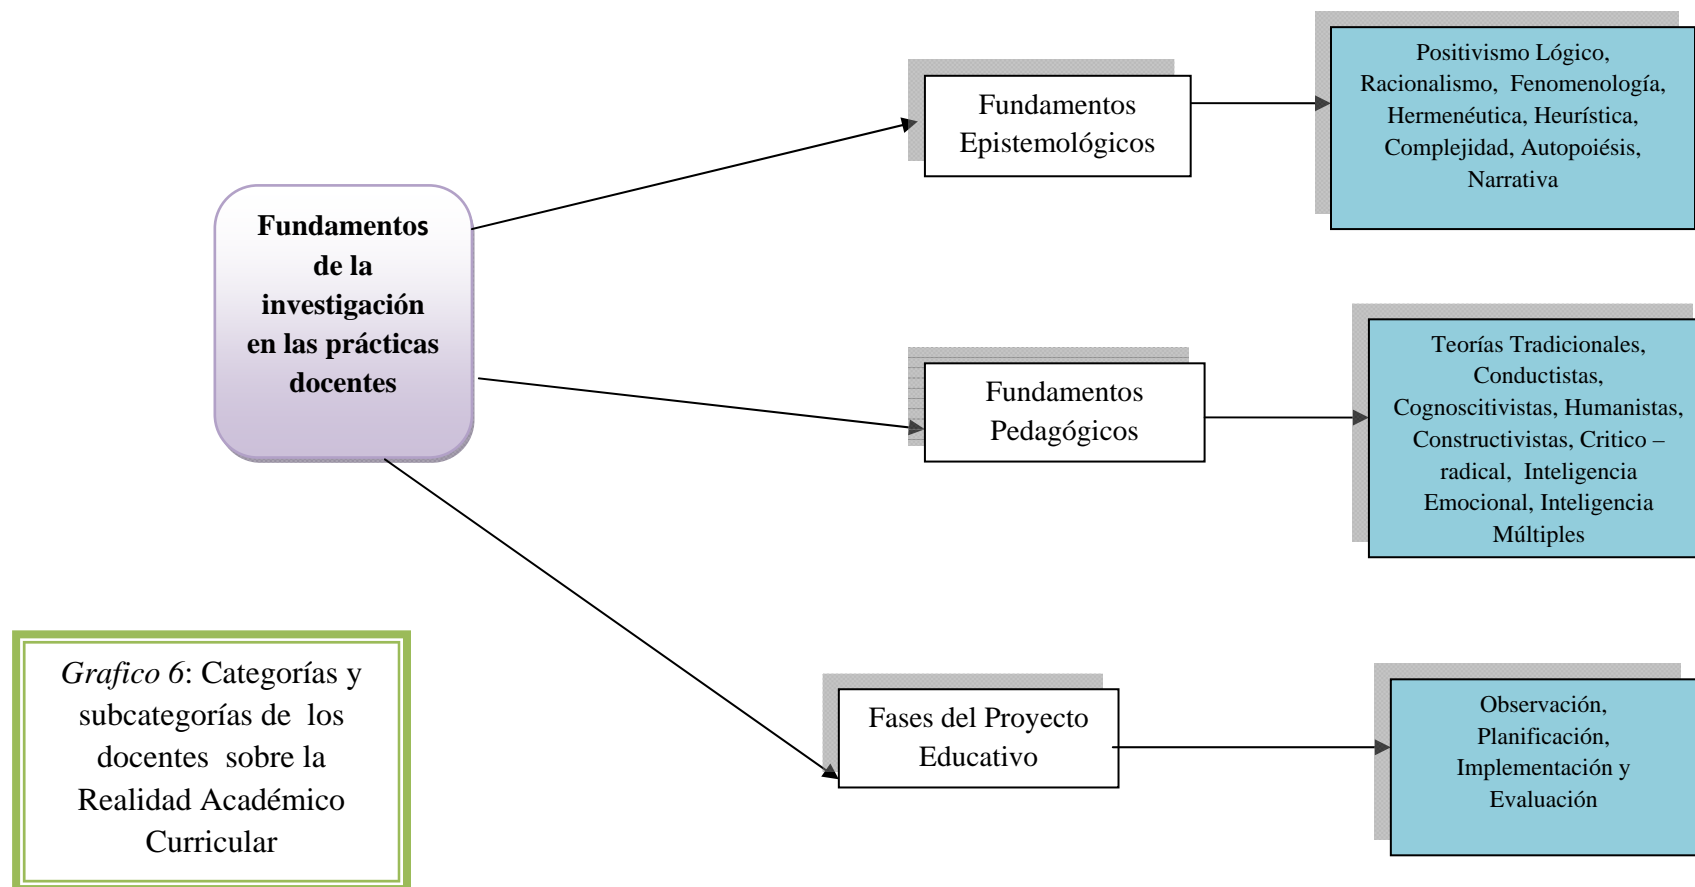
Fundamentos de la investigación en las prácticas docentes

Fundamentos Epistemológicos

Positivismo Lógico, Racionalismo, Fenomenología, Hermenéutica, Heurística, Complejidad, Autopoiésis, Narrativa

Fundamentos Pedagógicos

Teorías Tradicionales, Conductistas, Cognoscitivistas, Humanistas, Constructivistas, Critico – radical, Inteligencia Emocional, Inteligencia Múltiples

Fases del Proyecto Educativo

Observación, Planificación, Implementación y Evaluación

*Grafico 6*: Categorías y subcategorías de los docentes sobre la Realidad Académico Curricular